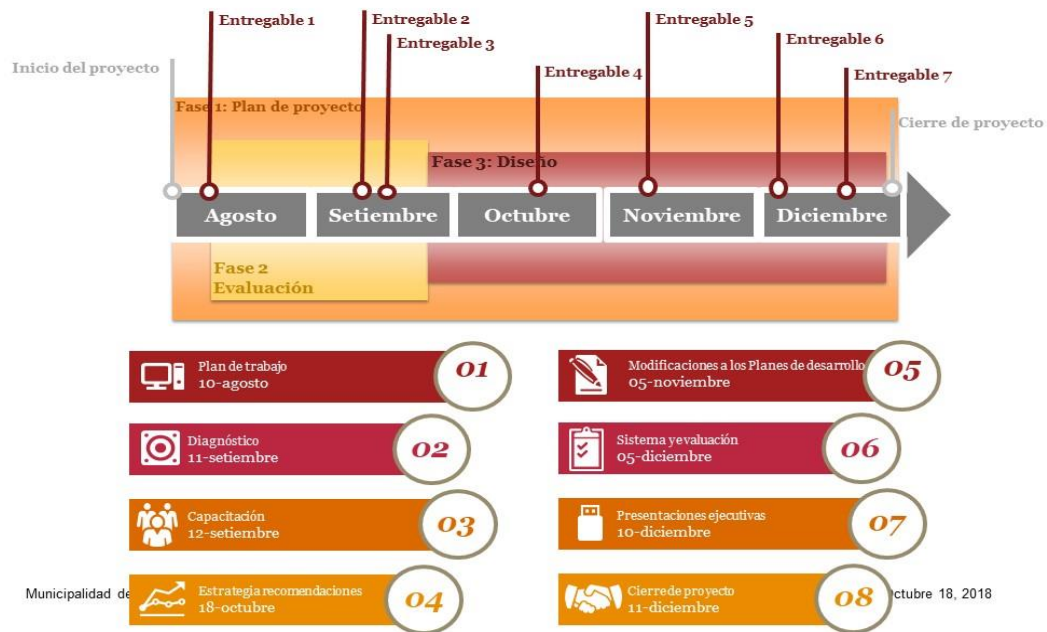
Entregable 1
Entregable 2
Entregable 3
Entregable 4
Entregable 5
Entregable 6
Entregable 7
Inicio del proyecto
Fase 1: Plan de proyecto
Cierre de proyecto
Fase 3: Diseño
Agosto
Setiembre
Octubre
Noviembre
Diciembre
Fase 2
Evaluación

Plan de trabajo
10-agosto
01

Diagnóstico
11-setiembre
02

Capacitación
12-setiembre
03

Estrategia recomendaciones
18-octubre
04

Modificaciones a los Planes de desarrollo
05-noviembre
05

Sistema y evaluación
05-diciembre
06

Presentaciones ejecutivas
10-diciembre
07

Cierre de proyecto
11-diciembre
08

Municipalidad de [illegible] ctubre 18, 2018